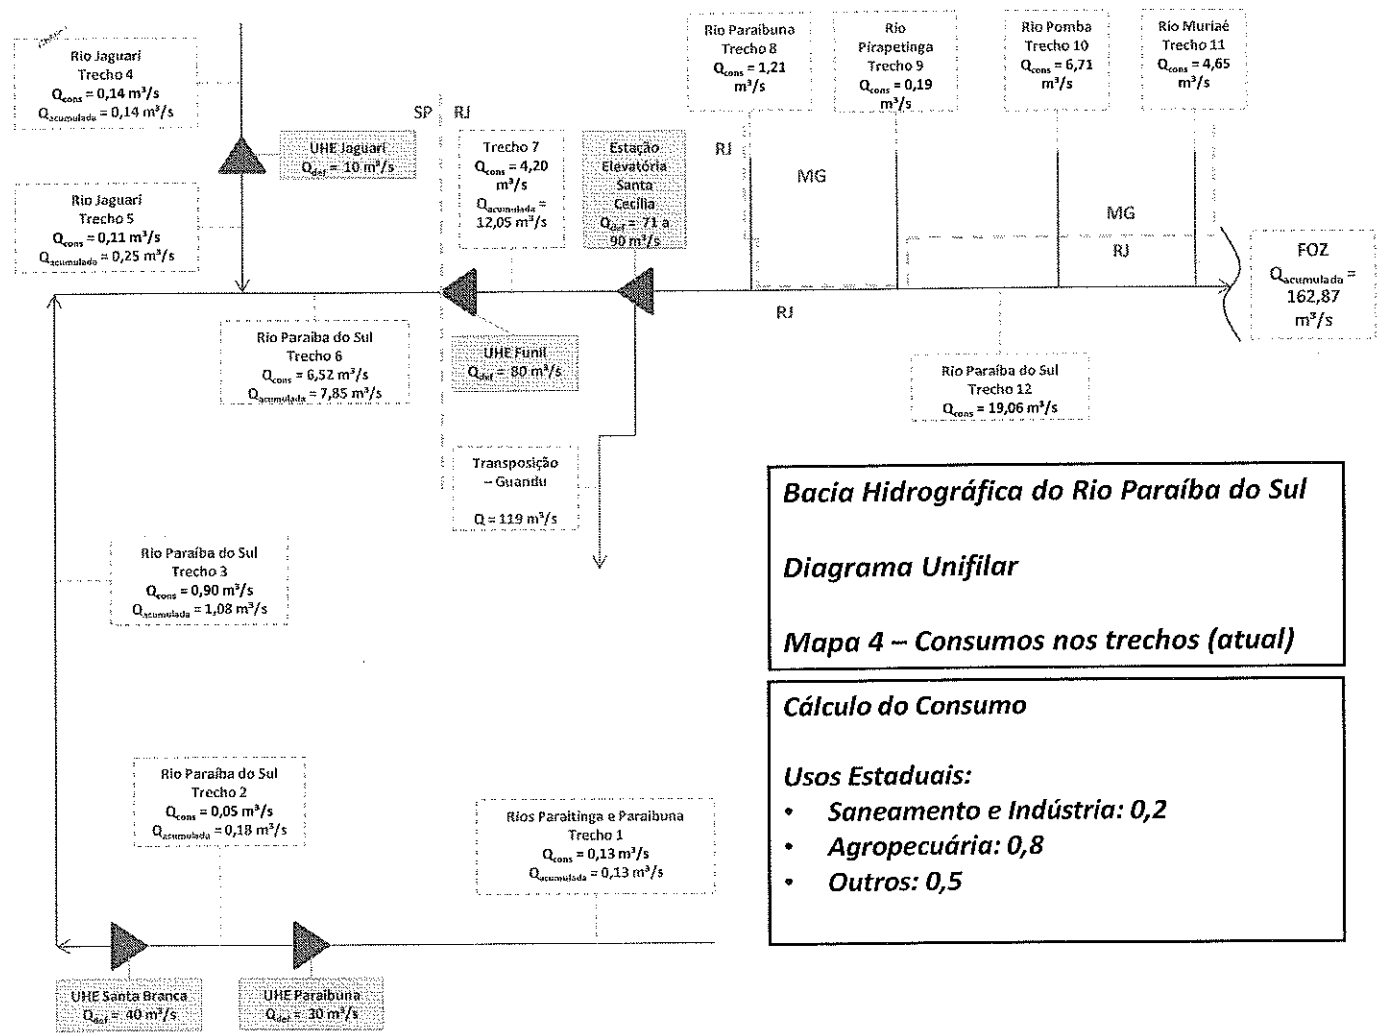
Rio Jaguari
Trecho 4
$Q_{cons} = 0,14 m^3/s$
$Q_{acumulada} = 0,14 m^3/s$

UHE Jaguari
$Q_{def} = 10 m^3/s$

Rio Jaguari
Trecho 5
$Q_{cons} = 0,11 m^3/s$
$Q_{acumulado} = 0,25 m^3/s$

SP RJ

Trecho 7
$Q_{cons} = 4,20 m^3/s$
$Q_{acumulada} = 12,05 m^3/s$

Estação Elevatória Santa Cecília
$Q_{def} = 71$ a $90 m^3/s$

Rio Paraibuna
Trecho 8
$Q_{cons} = 1,21 m^3/s$

Rio Pirapetinga
Trecho 9
$Q_{cons} = 0,19 m^3/s$

Rio Pomba
Trecho 10
$Q_{cons} = 6,71 m^3/s$

Rio Muriaé
Trecho 11
$Q_{cons} = 4,65 m^3/s$

RJ

MG

MG

RJ

FOZ
$Q_{acumulada} = 162,87 m^3/s$

RJ

Rio Paraíba do Sul
Trecho 6
$Q_{cons} = 6,52 m^3/s$
$Q_{acumulada} = 7,85 m^3/s$

UHE Funil
$Q_{def} = 80 m^3/s$

Rio Paraíba do Sul
Trecho 12
$Q_{cons} = 19,06 m^3/s$

Transposição – Guandu
$Q = 119 m^3/s$

Bacia Hidrográfica do Rio Paraíba do Sul

Diagrama Unifilar

Mapa 4 – Consumos nos trechos (atual)

Cálculo do Consumo

Usos Estaduais:
• Saneamento e Indústria: 0,2
• Agropecuária: 0,8
• Outros: 0,5

Rio Paraíba do Sul
Trecho 3
$Q_{cons} = 0,90 m^3/s$
$Q_{acumulada} = 1,08 m^3/s$

Rio Paraíba do Sul
Trecho 2
$Q_{cons} = 0,05 m^3/s$
$Q_{acumulada} = 0,18 m^3/s$

Rios Paraitinga e Paraibuna
Trecho 1
$Q_{cons} = 0,13 m^3/s$
$Q_{acumulada} = 0,13 m^3/s$

UHE Santa Branca
$Q_{def} = 40 m^3/s$

UHE Paraibuna
$Q_{def} = 30 m^3/s$